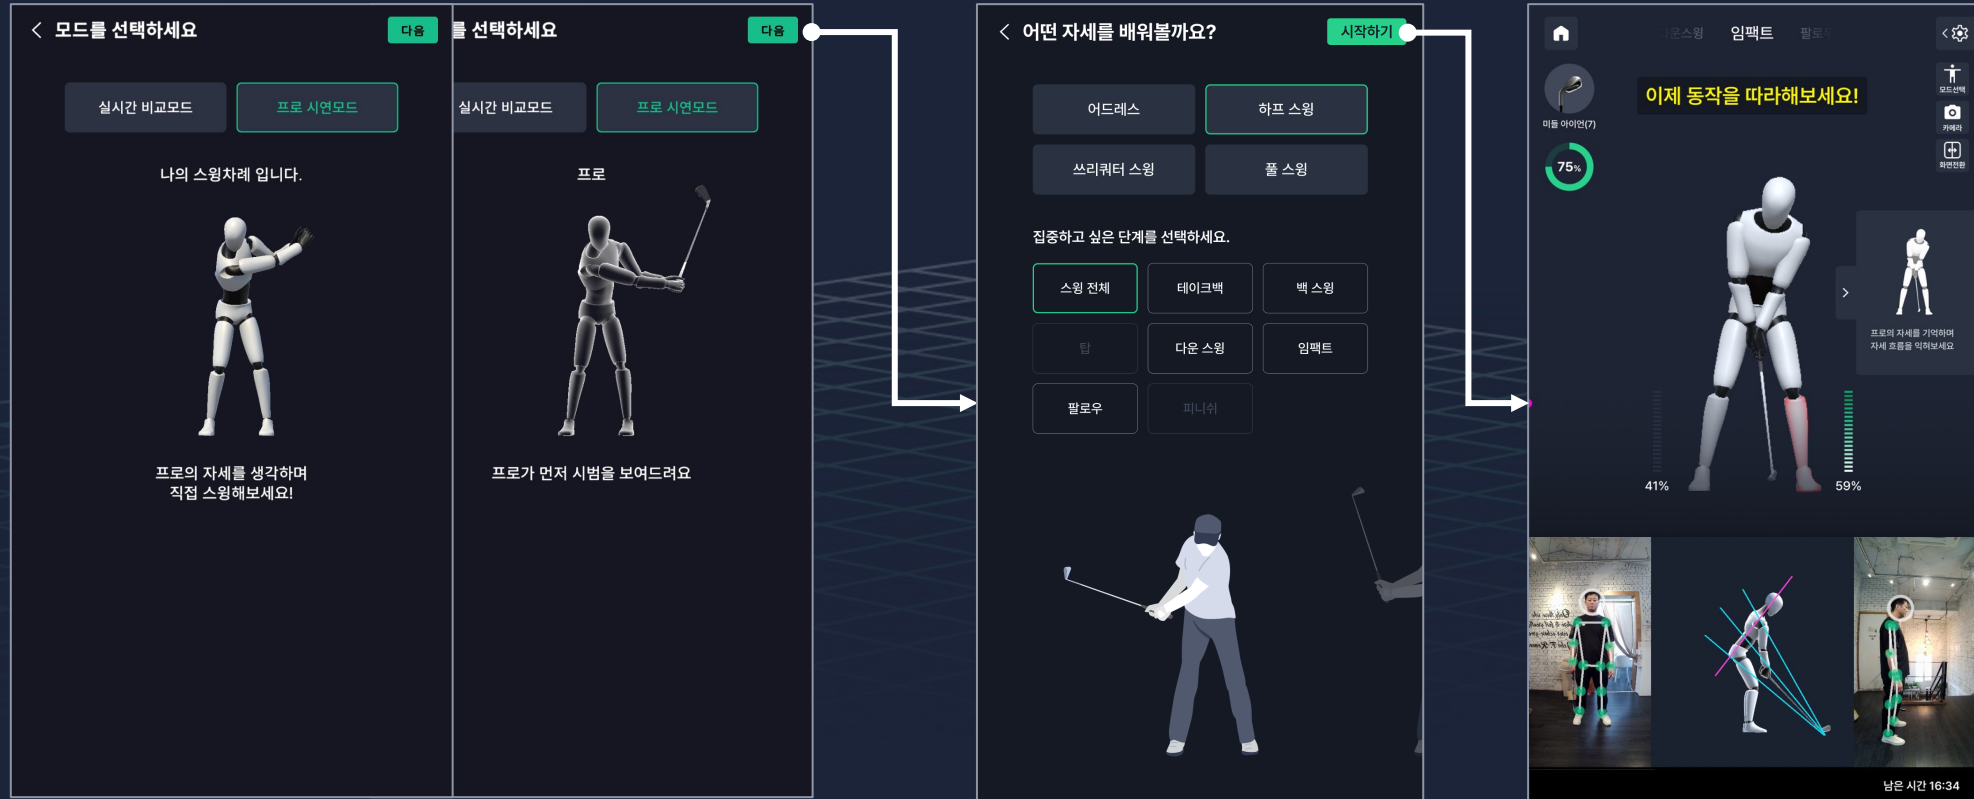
< 모드를 선택하세요
다음

실시간 비교모드
프로 시연모드

나의 스윙차례 입니다.

프로의 자세를 생각하며 직접 스윙해보세요!

를 선택하세요
다음

실시간 비교모드
프로 시연모드

프로

프로가 먼저 시범을 보여드려요

< 어떤 자세를 배워볼까요?
시작하기

어드레스
하프 스윙
쓰리쿼터 스윙
풀 스윙

집중하고 싶은 단계를 선택하세요.

스윙 전체
테이크백
백 스윙
탑
다운 스윙
임팩트
팔로우
피니쉬

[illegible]스윙
임팩트
팔로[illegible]

미들 아이언(7)
75%

이제 동작을 따라해보세요!

모드선택
카메라
화면전환

프로의 자세를 기억하며 자세 흐름을 익혀보세요

41%
59%

남은 시간 16:34